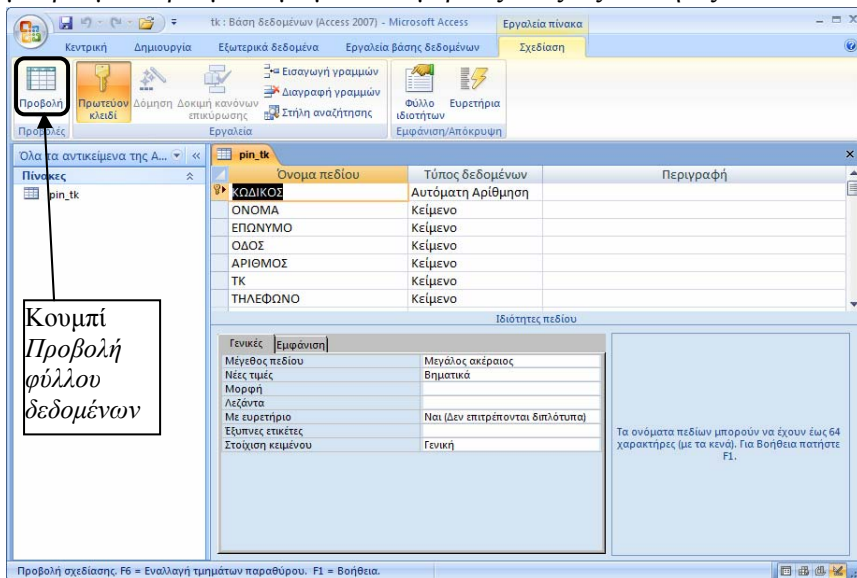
tk : Βάση δεδομένων (Access 2007) - Microsoft Access
Εργαλεία πίνακα

Κεντρική
Δημιουργία
Εξωτερικά δεδομένα
Εργαλεία βάσης δεδομένων
Σχεδίαση

Προβολή
Πρωτεύον κλειδί
Δόμηση
Δοκιμή κανόνων επικύρωσης
Εισαγωγή γραμμών
Διαγραφή γραμμών
Στήλη αναζήτησης
Φύλλο ιδιοτήτων
Ευρετήρια
Προβολές
Εργαλεία
Εμφάνιση/Απόκρυψη

Όλα τα αντικείμενα της Α...
Πίνακες
pin_tk

pin_tk

| Όνομα πεδίου | Τύπος δεδομένων | Περιγραφή |
|---|---|---|
| ΚΩΔΙΚΟΣ | Αυτόματη Αρίθμηση | |
| ΟΝΟΜΑ | Κείμενο | |
| ΕΠΩΝΥΜΟ | Κείμενο | |
| ΟΔΟΣ | Κείμενο | |
| ΑΡΙΘΜΟΣ | Κείμενο | |
| ΤΚ | Κείμενο | |
| ΤΗΛΕΦΩΝΟ | Κείμενο | |

Ιδιότητες πεδίου

Κουμπί *Προβολή φύλλου δεδομένων*

Γενικές
Εμφάνιση

| | |
|---|---|
| Μέγεθος πεδίου | Μεγάλος ακέραιος |
| Νέες τιμές | Βηματικά |
| Μορφή | |
| Λεζάντα | |
| Με ευρετήριο | Ναι (Δεν επιτρέπονται διπλότυπα) |
| Έξυπνες ετικέτες | |
| Στοίχιση κειμένου | Γενική |

Τα ονόματα πεδίων μπορούν να έχουν έως 64 χαρακτήρες (με τα κενά). Για Βοήθεια πατήστε F1.

Προβολή σχεδίασης. F6 = Εναλλαγή τμημάτων παραθύρου. F1 = Βοήθεια.